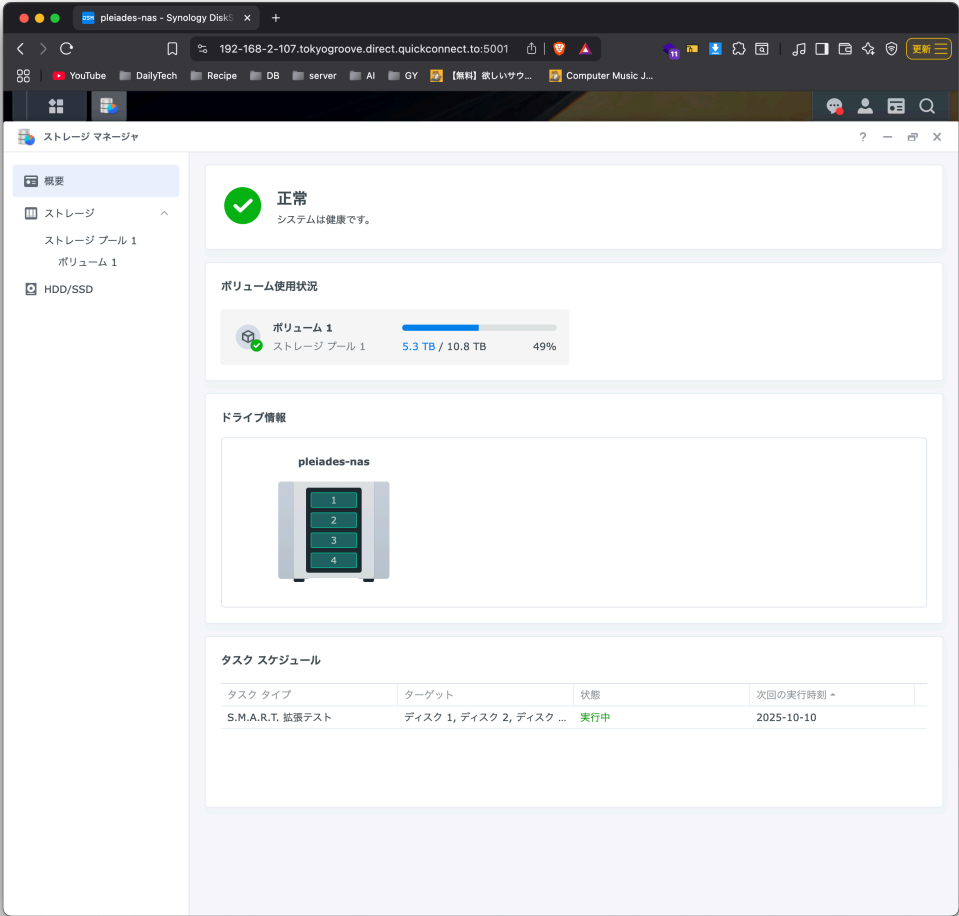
pleiades-nas - Synology DiskS

192-168-2-107.tokyogroove.direct.quickconnect.to:5001

11

更新

YouTube DailyTech Recipe DB server AI GY 【無料】欲しいサウ... Computer Music J...

ストレージ マネージャ

? – ×

概要

ストレージ

ストレージ プール 1

ボリューム 1

HDD/SSD

正常

システムは健康です。

ボリューム使用状況

ボリューム 1

ストレージ プール 1

5.3 TB / 10.8 TB 49%

ドライブ情報

pleiades-nas

1
2
3
4

タスク スケジュール

| タスク タイプ | ターゲット | 状態 | 次回の実行時刻 |
|---|---|---|---|
| S.M.A.R.T. 拡張テスト | ディスク 1, ディスク 2, ディスク ... | 実行中 | 2025-10-10 |